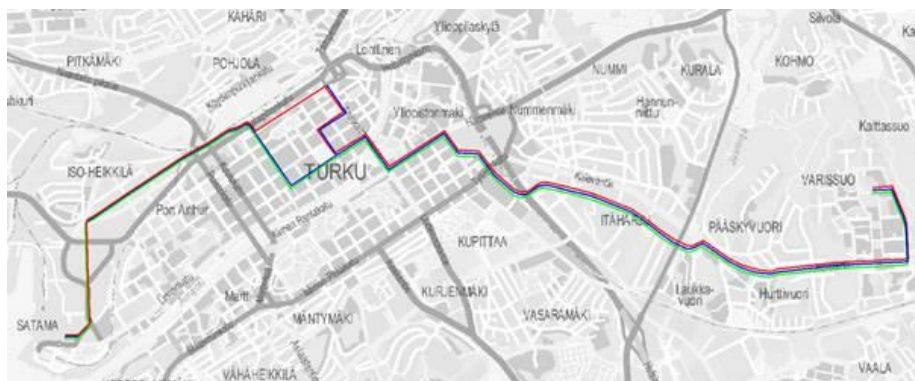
KAHARI
Ylioppilaskylä
Savola
PITKÄMÄKI
POHJOLA
Luolinen
NUMMI
KURALA
KOHMO
Ylioppistonmäki
Nummenmäki
Hannunniitu
Kattassuo
ISO-HEIKKILÄ
TURKU
VARISSUO
Port Arthur
ITÄHARJU
PÄÄSKYVUORI
KUPITTAA
Martti
KURJENMÄKI
Laukkavuori
Huhtavuori
SATAMA
MÄNTYMÄKI
VASARAMÄKI
VÄHÄHEIKKILÄ
VAALA